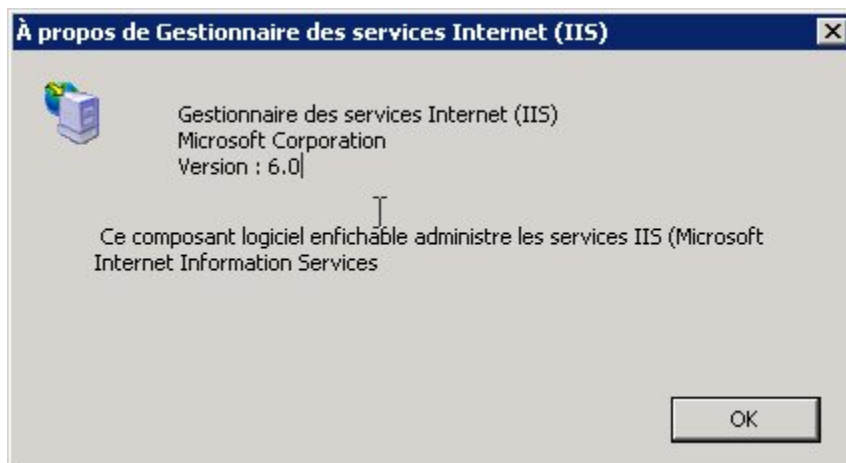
À propos de Gestionnaire des services Internet (IIS)

Gestionnaire des services Internet (IIS)
Microsoft Corporation
Version : 6.0

Ce composant logiciel enfichable administre les services IIS (Microsoft Internet Information Services

OK